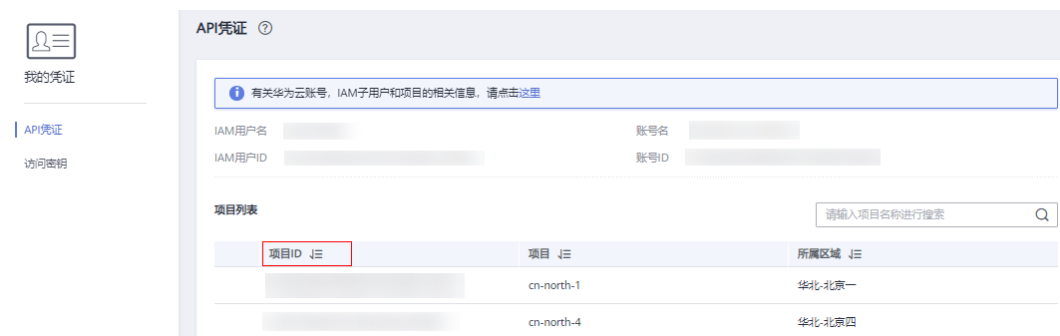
我的凭证

API凭证

访问密钥

API凭证 ⑦

有关华为云账号，IAM子用户和项目的相关信息，请点击这里

IAM用户名 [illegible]

账号名 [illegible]

IAM用户ID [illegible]

账号ID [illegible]

项目列表

请输入项目名称进行搜索

| 项目ID | 项目 | 所属区域 |
|---|---|---|
| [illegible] | cn-north-1 | 华北-北京一 |
| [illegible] | cn-north-4 | 华北-北京四 |